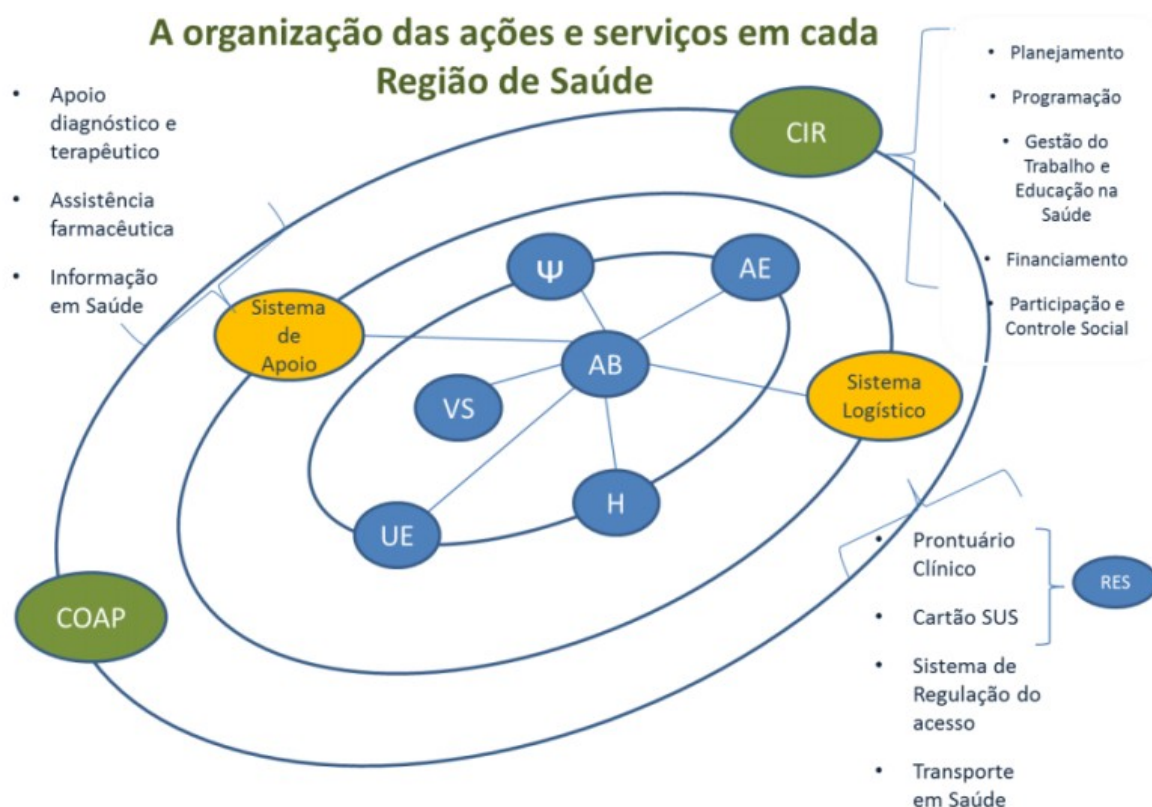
A organização das ações e serviços em cada Região de Saúde

- Apoio diagnóstico e terapêutico
- Assistência farmacêutica
- Informação em Saúde

CIR

- Planejamento
- Programação
- Gestão do Trabalho e Educação na Saúde
- Financiamento
- Participação e Controle Social

Sistema de Apoio

Ψ

AE

AB

VS

Sistema Logístico

H

UE

COAP

- Prontuário Clínico
- Cartão SUS
- Sistema de Regulação do acesso
- Transporte em Saúde

RES